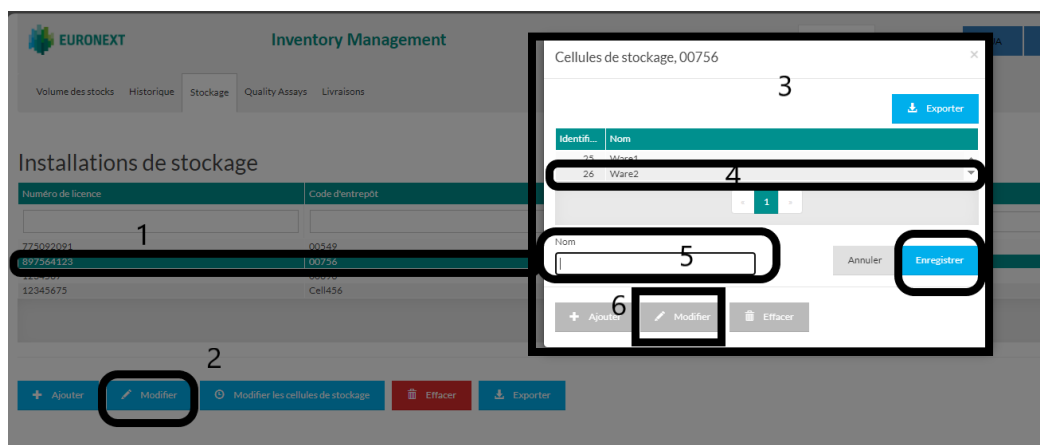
EURONEXT

Inventory Management

Volume des stocks Historique Stockage Quality Assays Livraisons

Installations de stockage

| Numéro de licence | Code d'entrepôt |
|---|---|
| 775092091 | 00549 |
| 897564123 | 00756 |
| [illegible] | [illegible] |
| 12345675 | Cell456 |

1

2

+ Ajouter
Modifier
Modifier les cellules de stockage
Effacer
Exporter

Cellules de stockage, 00756

×

3

Exporter

| Identifi... | Nom |
|---|---|
| 25 | Ware1 |
| 26 | Ware2 |

4

« 1 »

Nom

5

Annuler

Enregistrer

6

+ Ajouter
Modifier
Effacer